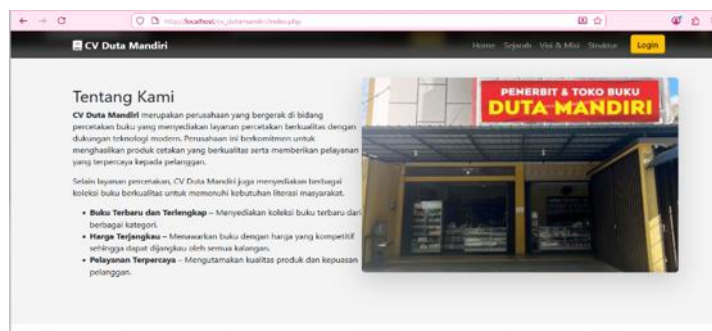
http://localhost/cv_dutamandiri/index.php

CV Duta Mandiri

Home Sejarah Visi & Misi Struktur Login

Tentang Kami

CV Duta Mandiri merupakan perusahaan yang bergerak di bidang percetakan buku yang menyediakan layanan percetakan berkualitas dengan dukungan teknologi modern. Perusahaan ini berkomitmen untuk menghasilkan produk cetakan yang berkualitas serta memberikan pelayanan yang terpercaya kepada pelanggan.

Selain layanan percetakan, CV Duta Mandiri juga menyediakan berbagai koleksi buku berkualitas untuk memenuhi kebutuhan literasi masyarakat.

- Buku Terbaru dan Terlengkap – Menyediakan koleksi buku terbaru dari berbagai kategori.
- Harga Terjangkau – Menawarkan buku dengan harga yang kompetitif sehingga dapat dijangkau oleh semua kalangan.
- Pelayanan Terpercaya – Mengutamakan kualitas produk dan kepuasan pelanggan.

PENERBIT & TOKO BUKU
DUTA MANDIRI